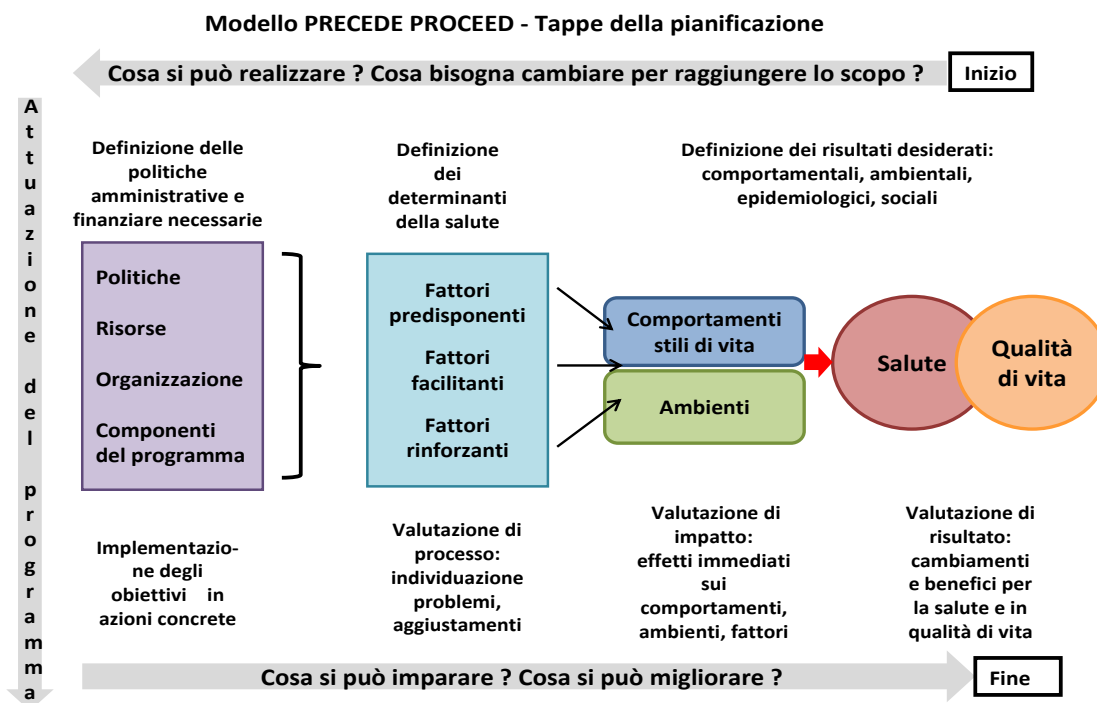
Modello PRECEDE PROCEED - Tappe della pianificazione

Cosa si può realizzare ? Cosa bisogna cambiare per raggiungere lo scopo ?

Inizio

A t t u a z i o n e d e l p r o g r a m m a

Definizione delle politiche amministrative e finanziare necessarie

Definizione dei determinanti della salute

Definizione dei risultati desiderati: comportamentali, ambientali, epidemiologici, sociali

Politiche

Risorse

Organizzazione

Componenti del programma

Fattori predisponenti

Fattori facilitanti

Fattori rinforzanti

Comportamenti stili di vita

Ambienti

Salute

Qualità di vita

Implementazione degli obiettivi in azioni concrete

Valutazione di processo: individuazione problemi, aggiustamenti

Valutazione di impatto: effetti immediati sui comportamenti, ambienti, fattori

Valutazione di risultato: cambiamenti e benefici per la salute e in qualità di vita

Cosa si può imparare ? Cosa si può migliorare ?

Fine